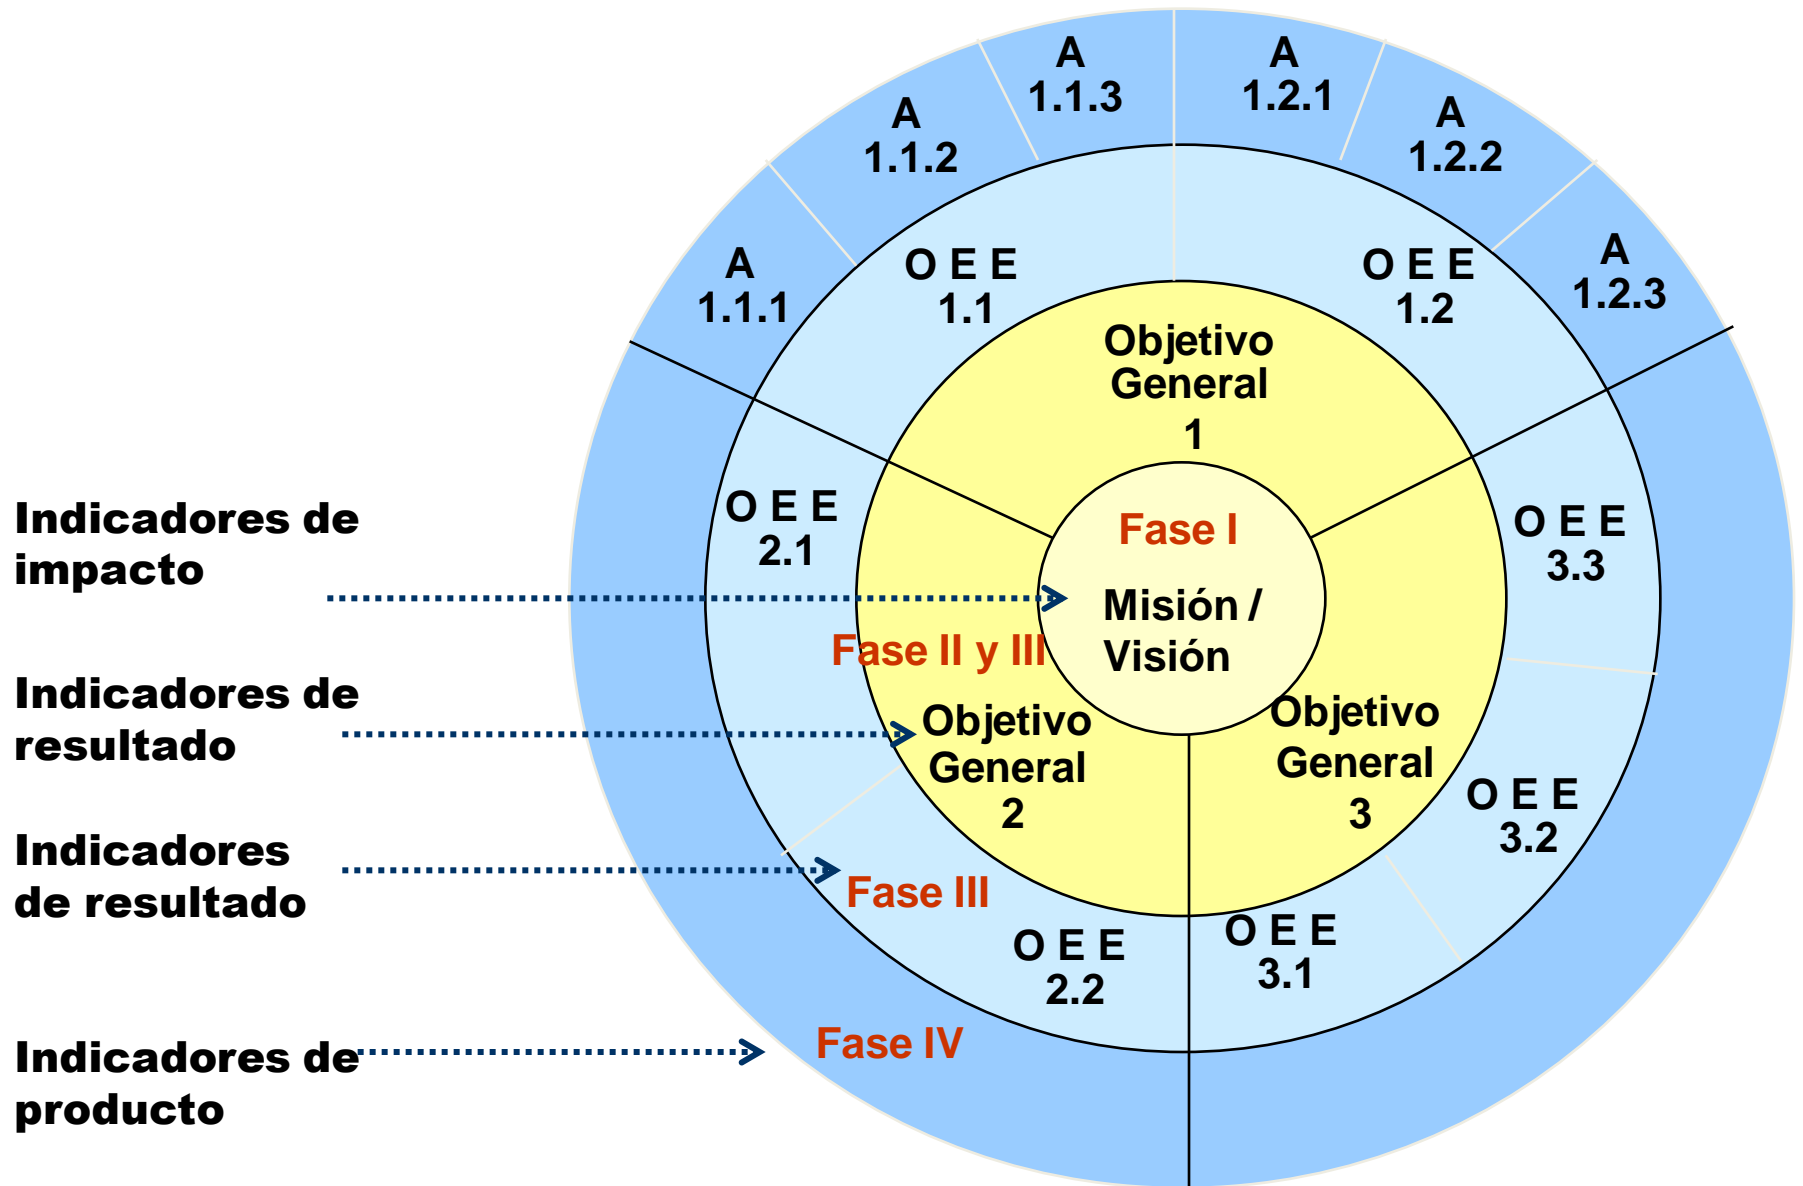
A 1.1.3

A 1.2.1

A 1.1.2

A 1.2.2

A 1.1.1

O E E 1.1

O E E 1.2

A 1.2.3

Objetivo General 1

Indicadores de impacto

O E E 2.1

Fase I

Misión / Visión

O E E 3.3

Fase II y III

Indicadores de resultado

Objetivo General 2

Objetivo General 3

O E E 3.2

Indicadores de resultado

Fase III

O E E 2.2

O E E 3.1

Indicadores de producto

Fase IV